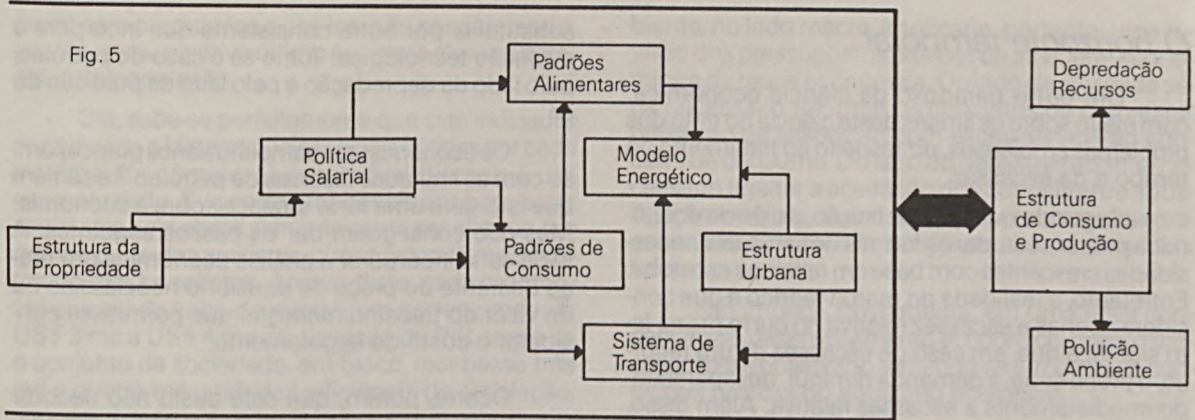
Fig. 5

Padrões Alimentares

Política Salarial

Modelo Energético

Estrutura da Propriedade

Padrões de Consumo

Estrutura Urbana

Sistema de Transporte

Depredação Recursos

Estrutura de Consumo e Produção

Poluição Ambiente